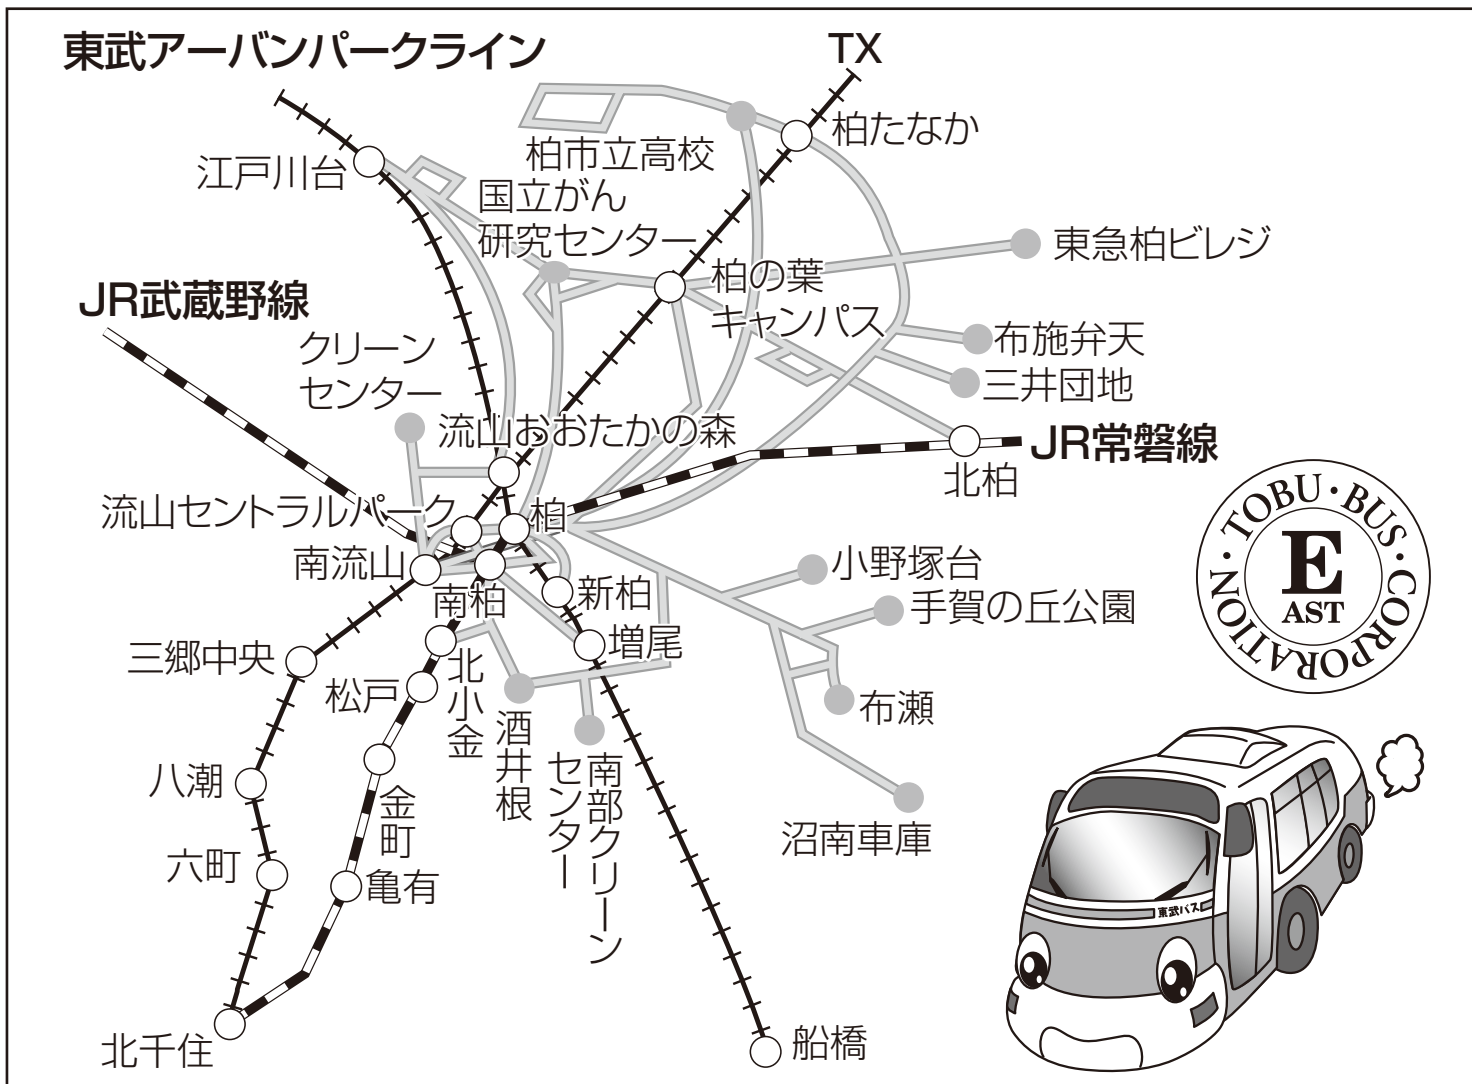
東武アーバンパークライン

TX

柏たなか

柏市立高校

江戸川台

国立がん研究センター

東急柏ビレジ

柏の葉キャンパス

JR武蔵野線

布施弁天

クリーンセンター

三井団地

流山おおたかの森

JR常磐線

北柏

流山セントラルパーク

柏

南流山

南柏

新柏

小野塚台

手賀の丘公園

TOBU · BUS · CORPORATION ·

E
AST

三郷中央

増尾

松戸

北小金

酒井根

南部クリーンセンター

布瀬

八潮

金町

沼南車庫

六町

亀有

東武バス

北千住

船橋